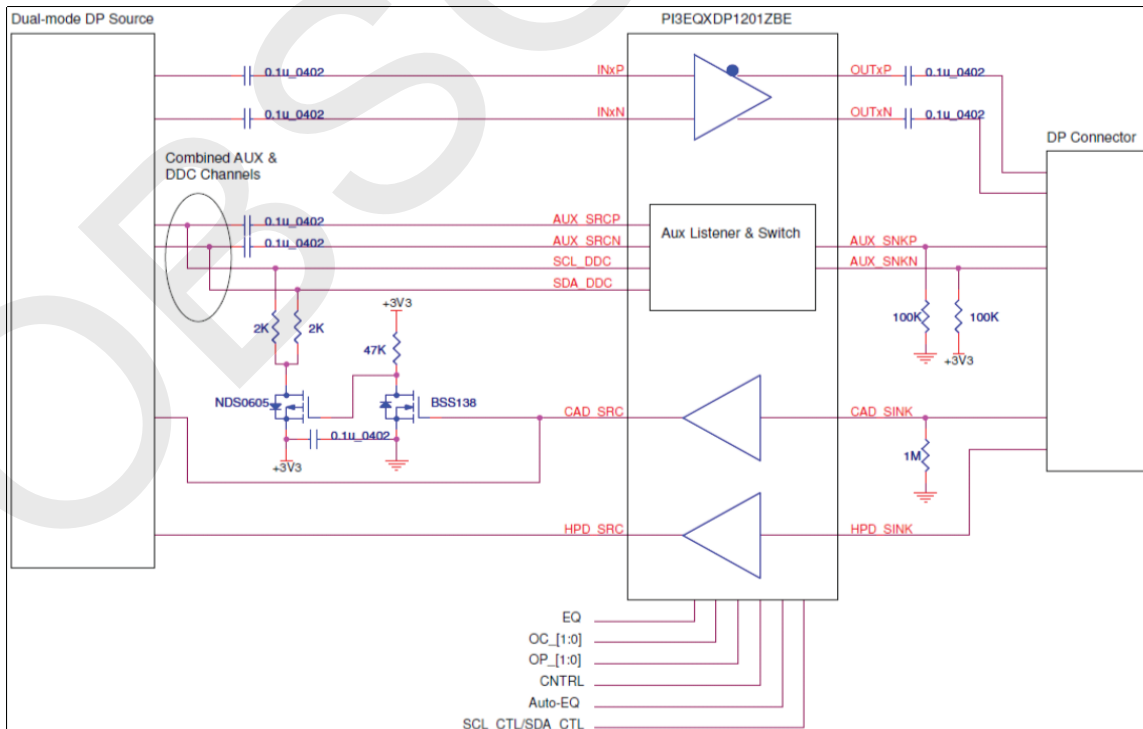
Dual-mode DP Source

PI3EQXDP1201ZBE

0.1u_0402
INxP
OUTxP
0.1u_0402

0.1u_0402
INxN
OUTxN
0.1u_0402

DP Connector

Combined AUX & DDC Channels

0.1u_0402
AUX_SRCP
0.1u_0402
AUX_SRCN
SCL_DDC
SDA_DDC

Aux Listener & Switch

AUX_SNKP
AUX_SNKN

+3V3
2K
2K
47K
100K
100K
+3V3

NDS0605
BSS138
CAD_SRC
CAD_SINK
0.1u_0402
+3V3
1M

HPD_SRC
HPD_SINK

EQ
OC_[1:0]
OP_[1:0]
CNTRL
Auto-EQ
SCL_CTL/SDA_CTL

OBSO